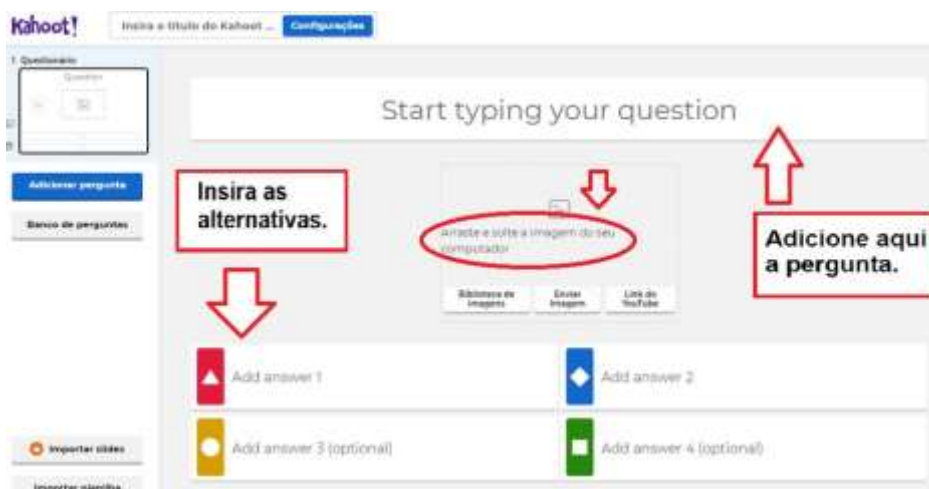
Kahoot!

Insira o título do Kahoot ...

Configurações

1 Questionário

Question

Adicionar pergunta

Banco de perguntas

Start typing your question

Insira as alternativas.

Arraste e solte a imagem do seu computador

Biblioteca de imagens

Enviar imagem

Link do YouTube

Adicione aqui a pergunta.

Add answer 1

Add answer 2

Add answer 3 (optional)

Add answer 4 (optional)

Importar slides

Importar planilha